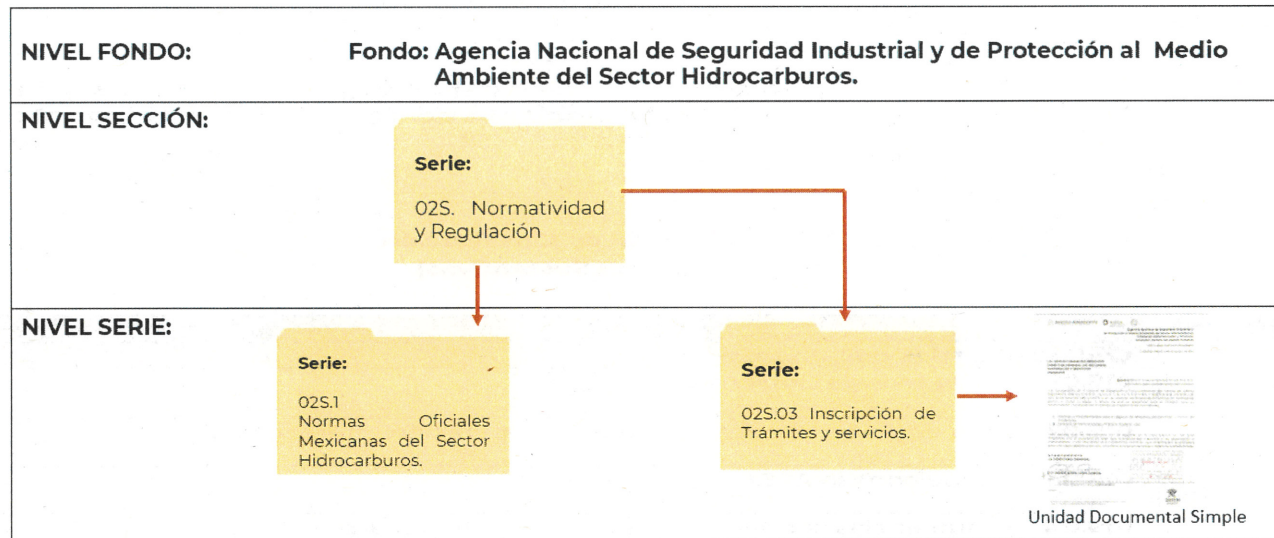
NIVEL FONDO: Fondo: Agencia Nacional de Seguridad Industrial y de Protección al Medio Ambiente del Sector Hidrocarburos.

NIVEL SECCIÓN:

Serie:

02S. Normatividad y Regulación

NIVEL SERIE:

Serie:

02S.1
Normas Oficiales Mexicanas del Sector Hidrocarburos.

Serie:

02S.03 Inscripción de Trámites y servicios.

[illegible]

Unidad Documental Simple